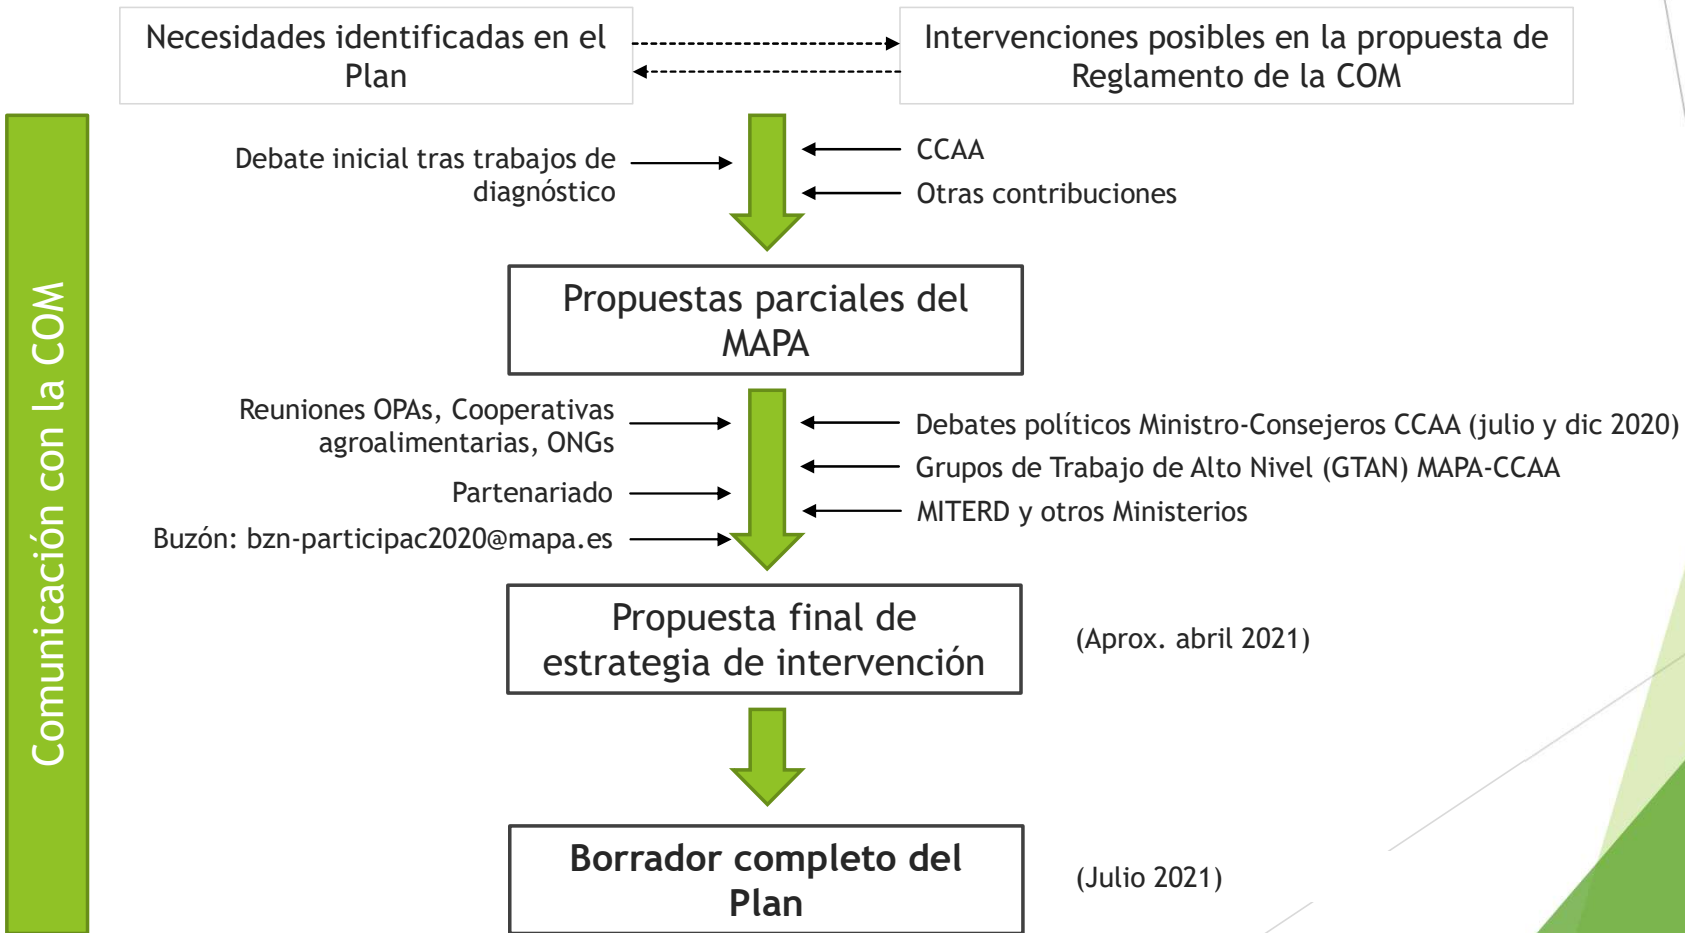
Comunicación con la COM

Necesidades identificadas en el Plan

Intervenciones posibles en la propuesta de Reglamento de la COM

Debate inicial tras trabajos de diagnóstico

CCAA

Otras contribuciones

Propuestas parciales del MAPA

Reuniones OPAs, Cooperativas agroalimentarias, ONGs

Partenariado

Buzón: bzn-participac2020@mapa.es

Debates políticos Ministro-Consejeros CCAA (julio y dic 2020)

Grupos de Trabajo de Alto Nivel (GTAN) MAPA-CCAA

MITERD y otros Ministerios

Propuesta final de estrategia de intervención

(Aprox. abril 2021)

Borrador completo del Plan

(Julio 2021)